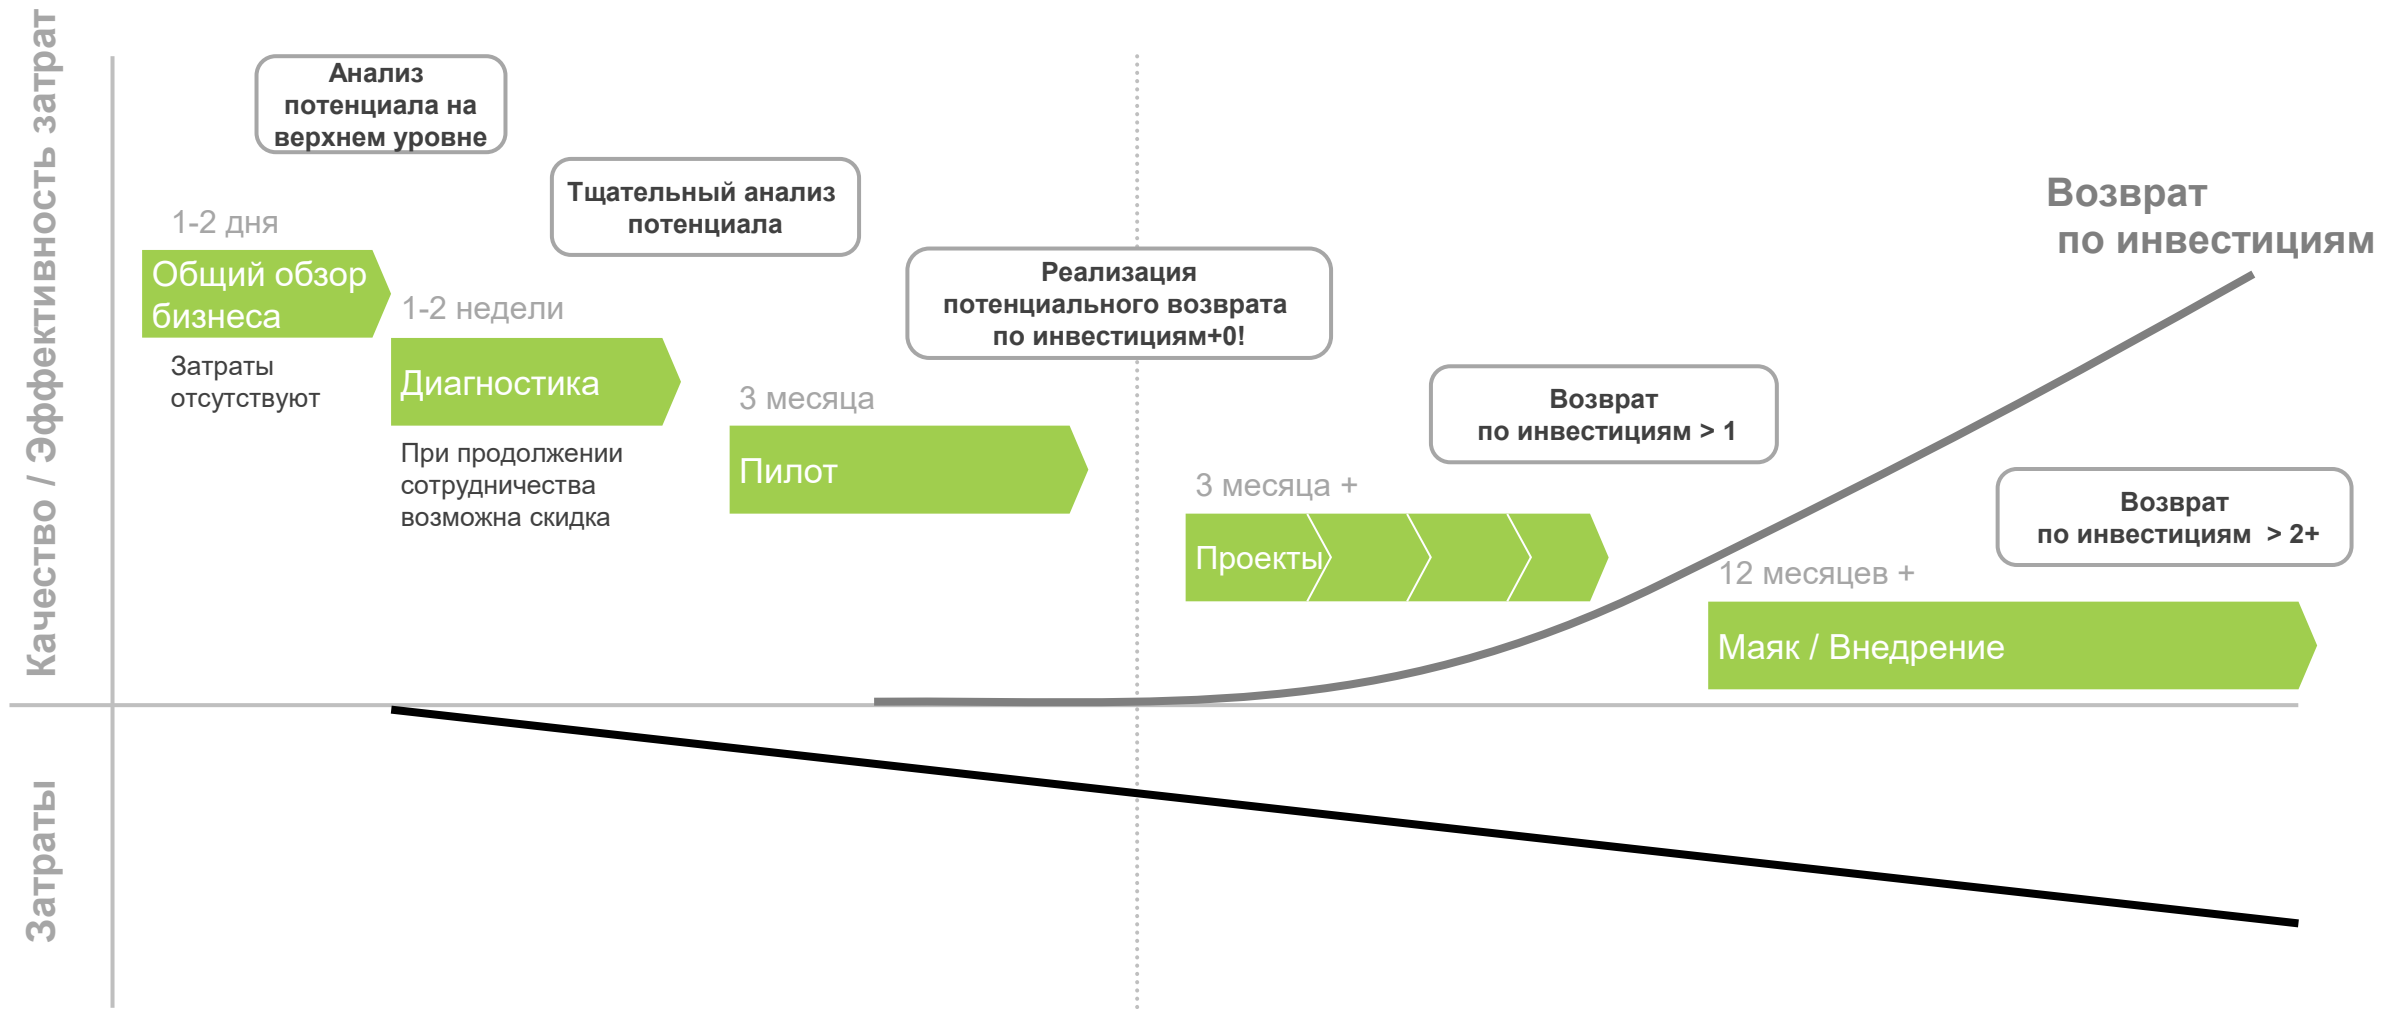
Качество / Эффективность затрат

Анализ потенциала на верхнем уровне

Тщательный анализ потенциала

1-2 дня

Общий обзор бизнеса

Затраты отсутствуют

1-2 недели

Диагностика

При продолжении сотрудничества возможна скидка

Реализация потенциального возврата по инвестициям+0!

3 месяца

Пилот

Возврат по инвестициям

Возврат по инвестициям > 1

3 месяца +

Проекты

Возврат по инвестициям > 2+

12 месяцев +

Маяк / Внедрение

Затраты